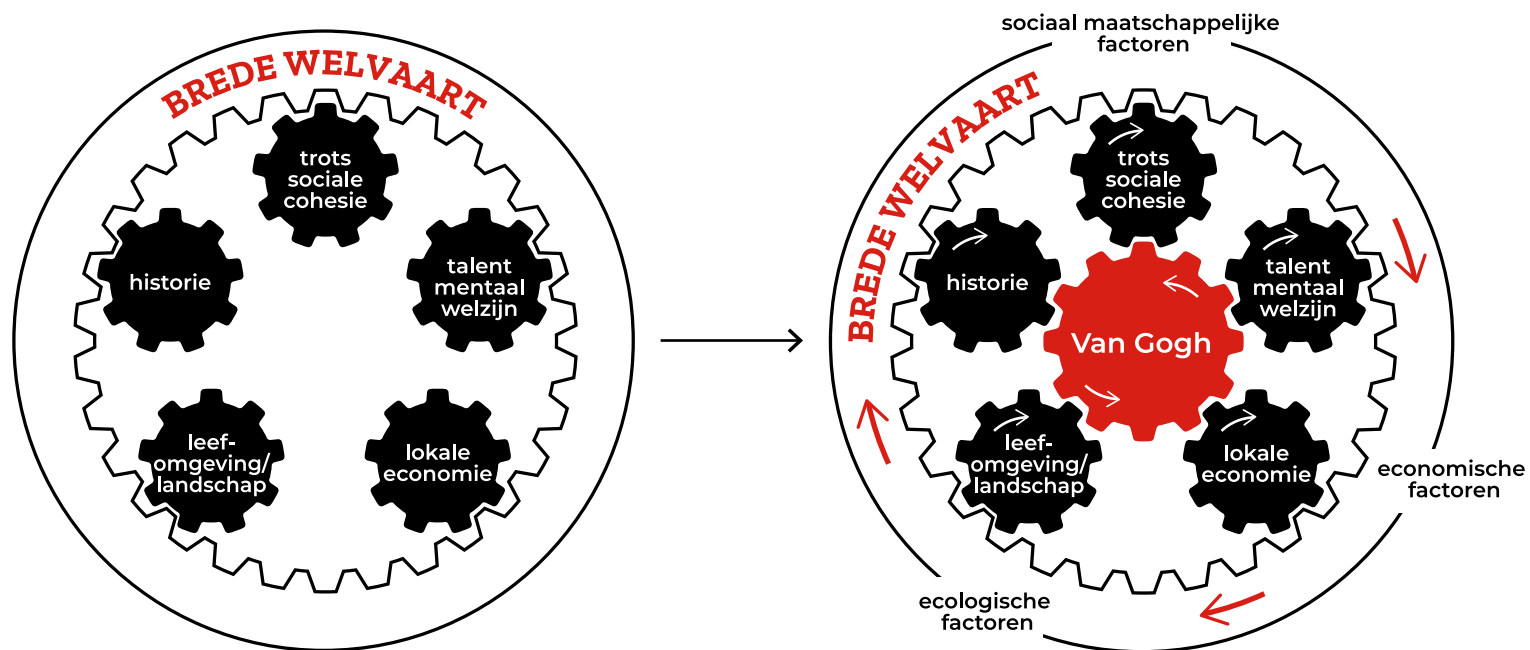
BREDE WELVAART

trots sociale cohesie

historie

talent mentaal welzijn

leef-omgeving/ landschap

lokale economie

sociaal maatschappelijke factoren

BREDE WELVAART

trots sociale cohesie

historie

talent mentaal welzijn

Van Gogh

leef-omgeving/ landschap

lokale economie

economische factoren

ecologische factoren